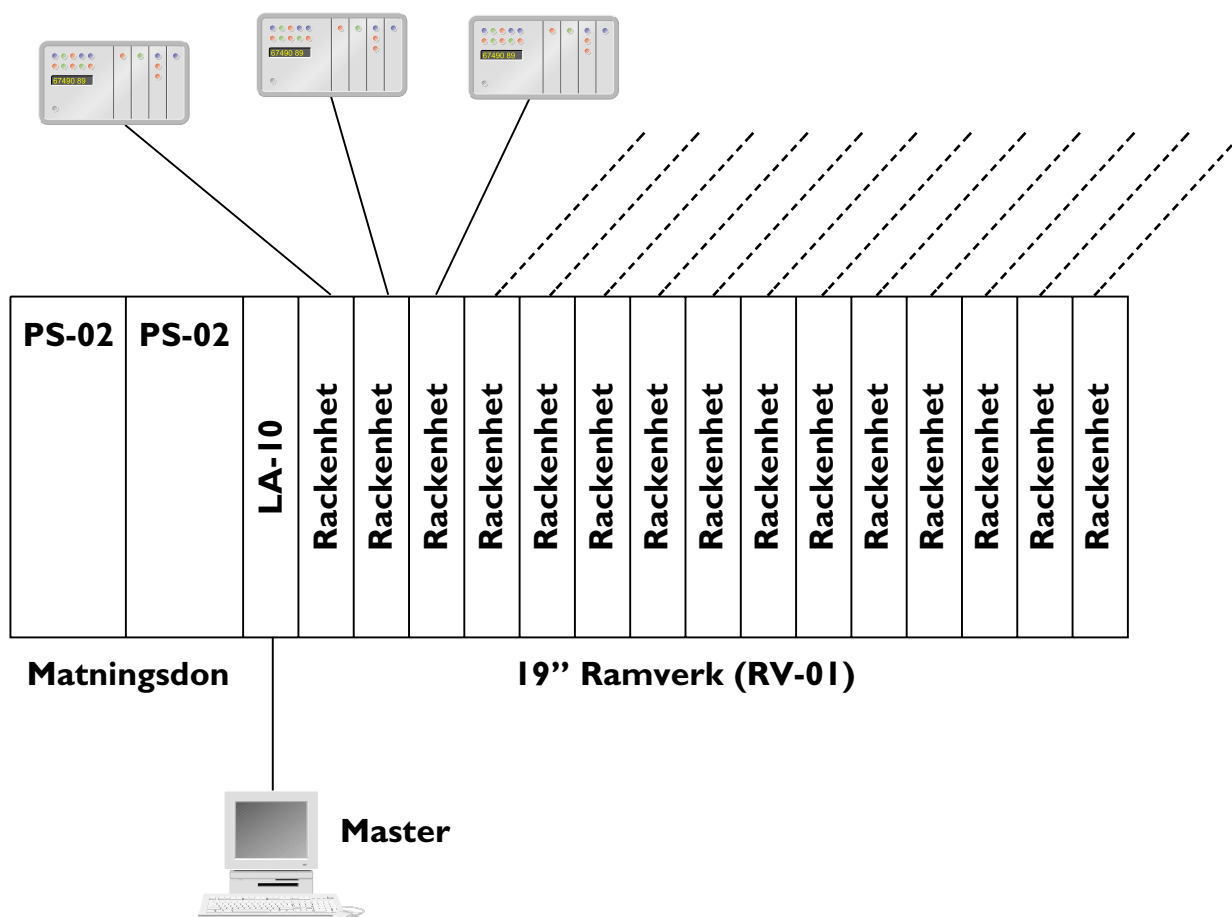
67490 89

67490 89

67490 89

PS-02 PS-02 LA-10 Rackenhet Rackenhet Rackenhet Rackenhet Rackenhet Rackenhet Rackenhet Rackenhet Rackenhet Rackenhet Rackenhet Rackenhet Rackenhet Rackenhet Rackenhet

Matningsdon

19" Ramverk (RV-01)

Master